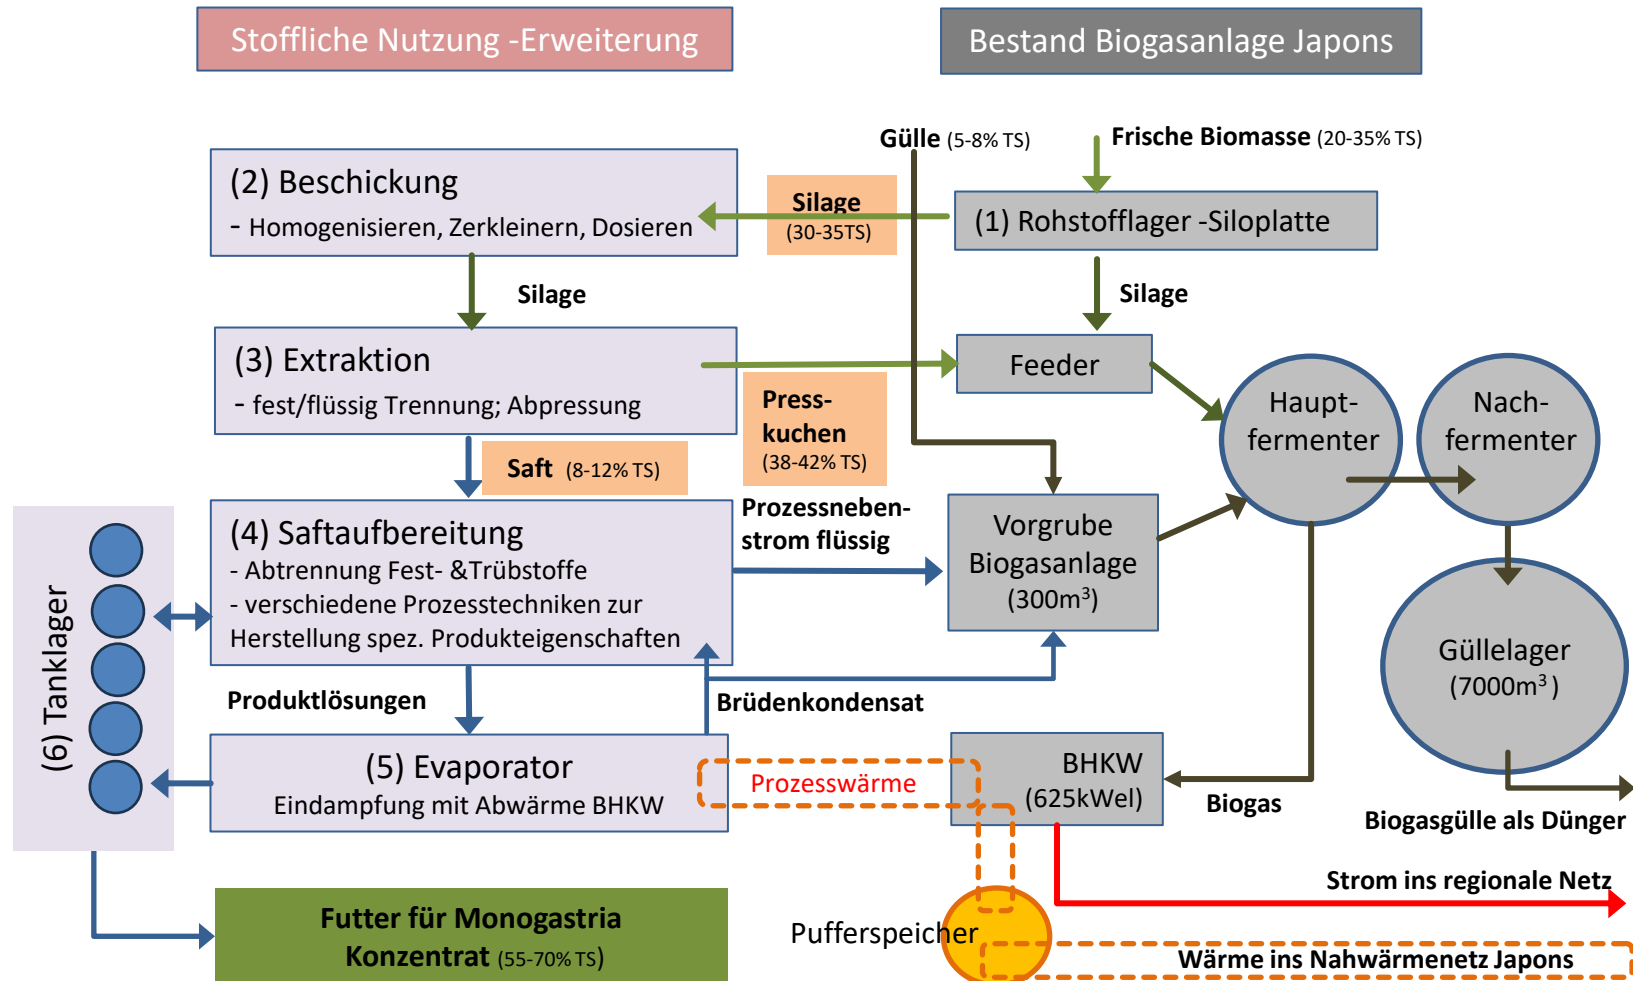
Stoffliche Nutzung -Erweiterung

Bestand Biogasanlage Japons

Gülle (5-8% TS)

Frische Biomasse (20-35% TS)

(2) Beschickung
- Homogenisieren, Zerkleinern, Dosieren

Silage (30-35TS)

(1) Rohstofflager -Siloplatte

Silage

Silage

(3) Extraktion
- fest/flüssig Trennung; Abpressung

Feeder

Press-kuchen (38-42% TS)

Haupt-fermenter

Nach-fermenter

Saft (8-12% TS)

(6) Tanklager

(4) Saftaufbereitung
- Abtrennung Fest- &Trübstoffe
- verschiedene Prozesstechniken zur Herstellung spez. Produkteigenschaften

Prozessneben-strom flüssig

Vorgrube Biogasanlage ($300m^3$)

Güllelager ($7000m^3$ )

Produktlösungen

Brüdenkondensat

(5) Evaporator
Eindampfung mit Abwärme BHKW

Prozesswärme

BHKW (625kWel)

Biogas

Biogasgülle als Dünger

Strom ins regionale Netz

Futter für Monogastria
Konzentrat (55-70% TS)

Pufferspeicher

Wärme ins Nahwärmenetz Japons